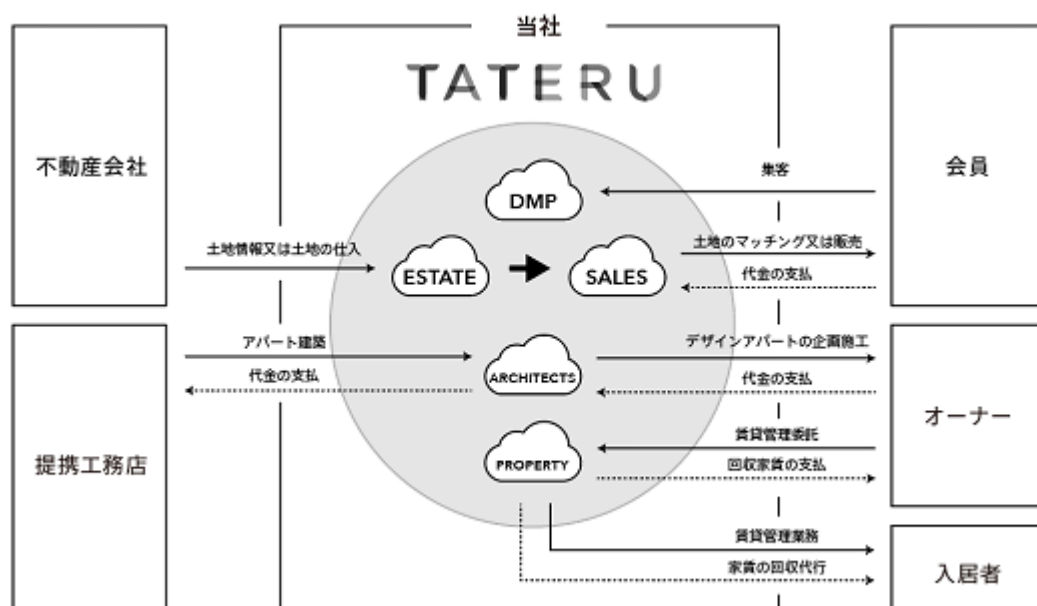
当社

TATERU

不動産会社

DMP

集客

会員

土地情報又は土地の仕入

ESTATE

SALES

土地のマッチング又は販売

代金の支払

アパート建築

代金の支払

ARCHITECTS

デザインアパートの企画施工

代金の支払

オーナー

PROPERTY

賃貸管理委託

回収家賃の支払

提携工務店

賃貸管理業務

家賃の回収代行

入居者